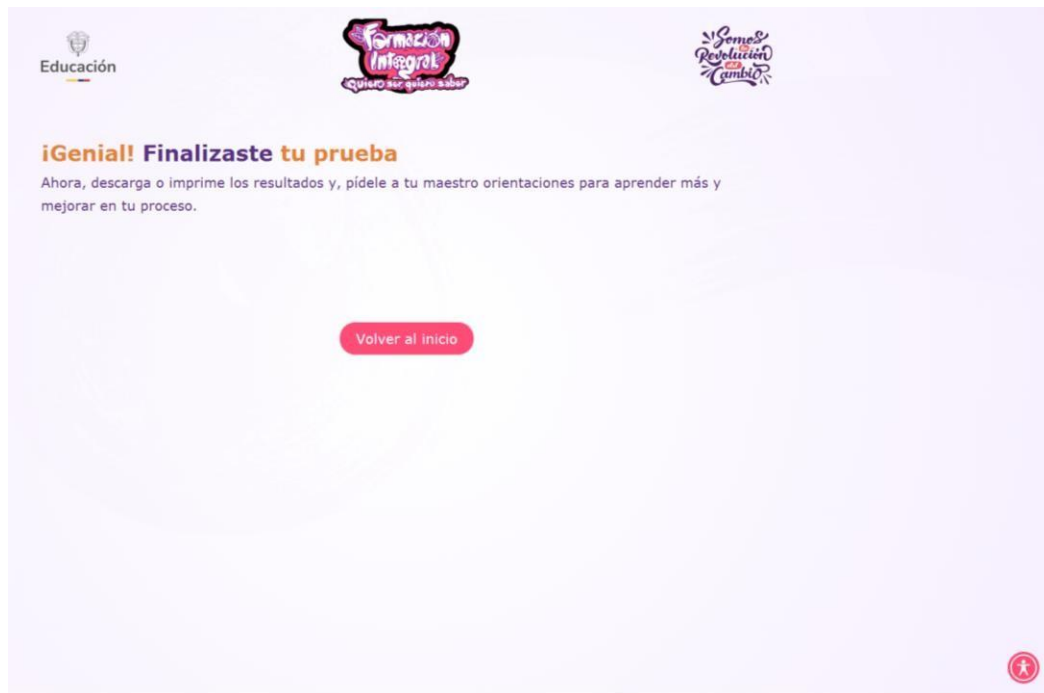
Educación

Formación Integral
Quiero ser quiero saber

Somos la Revolución del Cambio

¡Genial! Finalizaste tu prueba

Ahora, descarga o imprime los resultados y, pídele a tu maestro orientaciones para aprender más y mejorar en tu proceso.

Volver al inicio